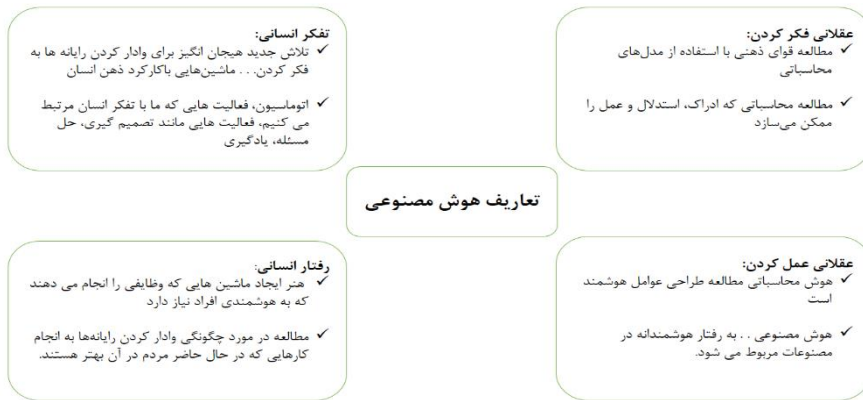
تفکر انسانی:
✓ تلاش جدید هیجان انگیز برای وادار کردن رایانه ها به فکر کردن. . . ماشین‌هایی باکارکرد ذهن انسان

✓ اتوماسیون، فعالیت هایی که ما با تفکر انسان مرتبط می کنیم، فعالیت هایی مانند تصمیم گیری، حل مسئله، یادگیری

عقلانی فکر کردن:
✓ مطالعه قوای ذهنی با استفاده از مدل‌های محاسباتی

✓ مطالعه محاسباتی که ادراک، استدلال و عمل را ممکن می‌سازد

تعاریف هوش مصنوعی

رفتار انسانی:
✓ هنر ایجاد ماشین هایی که وظایفی را انجام می دهند که به هوشمندی افراد نیاز دارد

✓ مطالعه در مورد چگونگی وادار کردن رایانه‌ها به انجام کارهایی که در حال حاضر مردم در آن بهتر هستند.

عقلانی عمل کردن:
✓ هوش محاسباتی مطالعه طراحی عوامل هوشمند است

✓ هوش مصنوعی . . به رفتار هوشمندانه در مصنوعات مربوط می شود.